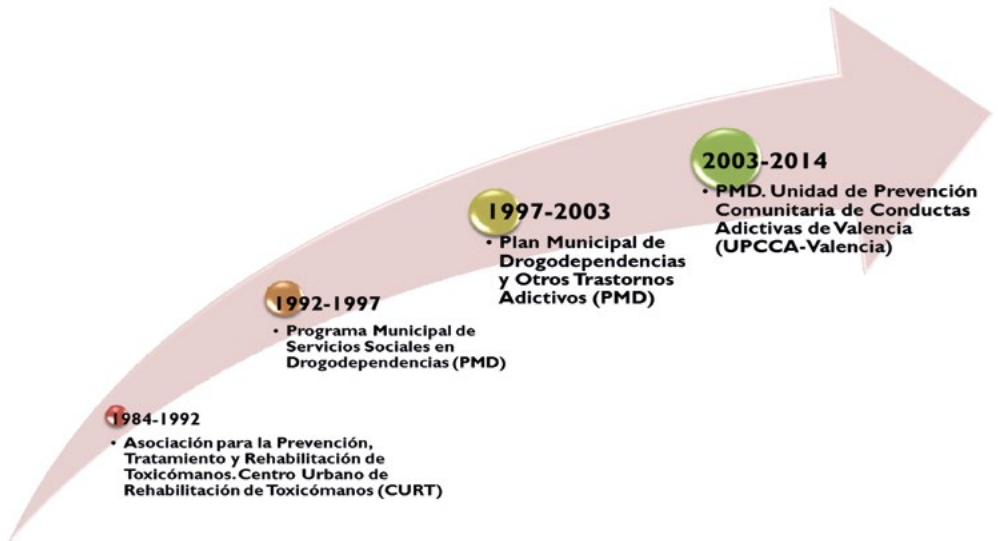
1984-1992

• Asociación para la Prevención, Tratamiento y Rehabilitación de Toxicómanos. Centro Urbano de Rehabilitación de Toxicómanos (CURT)

1992-1997

• Programa Municipal de Servicios Sociales en Drogodependencias (PMD)

1997-2003

• Plan Municipal de Drogodependencias y Otros Trastornos Adictivos (PMD)

2003-2014

• PMD. Unidad de Prevención Comunitaria de Conductas Adictivas de Valencia (UPCCA-Valencia)